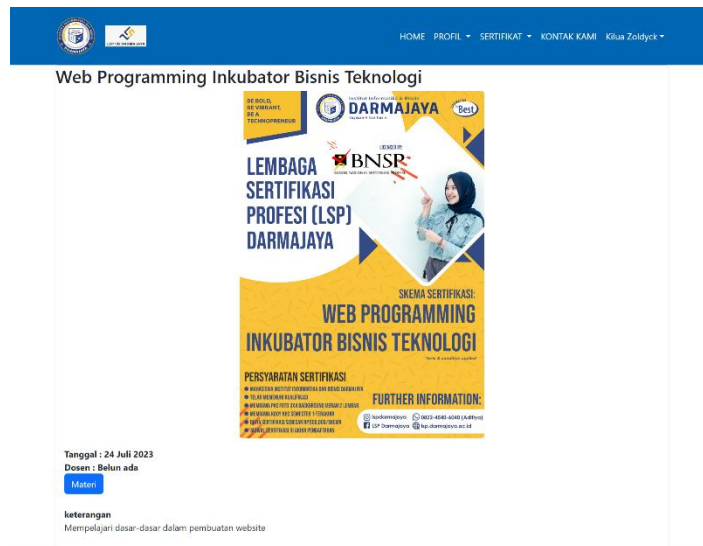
HOME PROFIL ▾ SERTIFIKAT ▾ KONTAK KAMI Kilua Zoldyck ▾

Web Programming Inkubator Bisnis Teknologi

BE BOLD, BE VIBRANT, BE A TECHNOPRENEUR

DARMAJAYA

Best

LICENSED BY

BNSP

LEMBAGA SERTIFIKASI PROFESI (LSP) DARMAJAYA

SKEMA SERTIFIKASI:

WEB PROGRAMMING INKUBATOR BISNIS TEKNOLOGI

PERSYARATAN SERTIFIKASI

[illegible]

FURTHER INFORMATION:

lspdarmajaya 0823-4540-6040 (Aditya)

LSP Darmajaya lsp.darmajaya.ac.id

Tanggal : 24 Juli 2023
Dosen : Belun ada

Materi

keterangan
Mempelajari dasar-dasar dalam pembuatan website